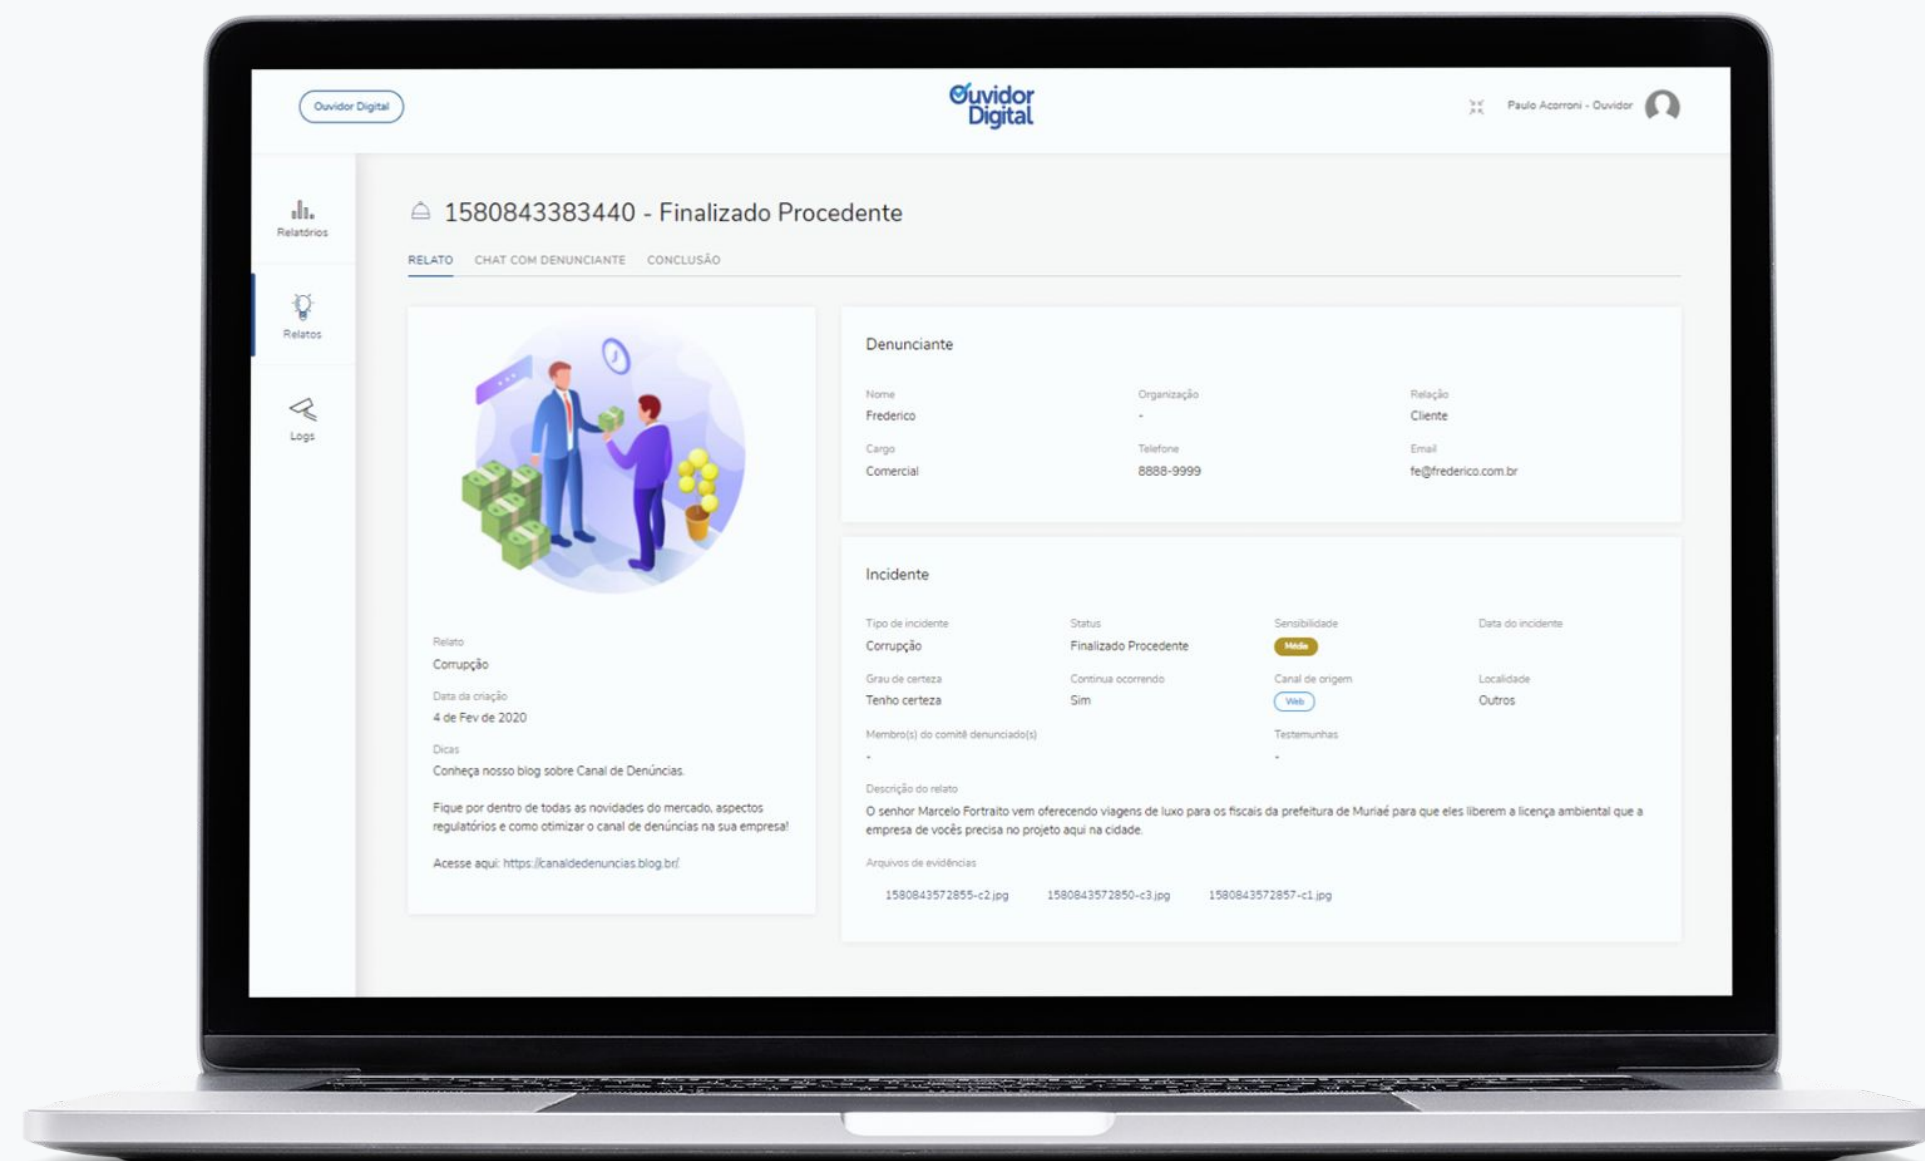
Ouvidor Digital

Ouvidor Digital

Paulo Acorroni - Ouvidor

Relatórios

Relatos

Logs

1580843383440 - Finalizado Procedente

RELATO CHAT COM DENUNCIANTE CONCLUSÃO

Relato
Corrupção

Data da criação
4 de Fev de 2020

Dicas
Conheça nosso blog sobre Canal de Denúncias.

Fique por dentro de todas as novidades do mercado, aspectos regulatórios e como otimizar o canal de denúncias na sua empresa!

Acesse aqui: https://canaldedenuncias.blog.br/

Denunciante

| Nome | Organização | Relação |
|---|---|---|
| Frederico | - | Cliente |
| Cargo | Telefone | Email |
| Comercial | 8888-9999 | fe@frederico.com.br |

Incidente

| Tipo de incidente | Status | Sensibilidade | Data do incidente |
|---|---|---|---|
| Corrupção | Finalizado Procedente | Média | |
| Grau de certeza | Continua ocorrendo | Canal de origem | Localidade |
| Tenho certeza | Sim | Web | Outros |

Membro(s) do comitê denunciado(s)
-

Testemunhas
-

Descrição do relato
O senhor Marcelo Fortraito vem oferecendo viagens de luxo para os fiscais da prefeitura de Muriaé para que eles liberem a licença ambiental que a empresa de vocês precisa no projeto aqui na cidade.

Arquivos de evidências
1580843572855-c2.jpg 1580843572850-c3.jpg 1580843572857-c1.jpg